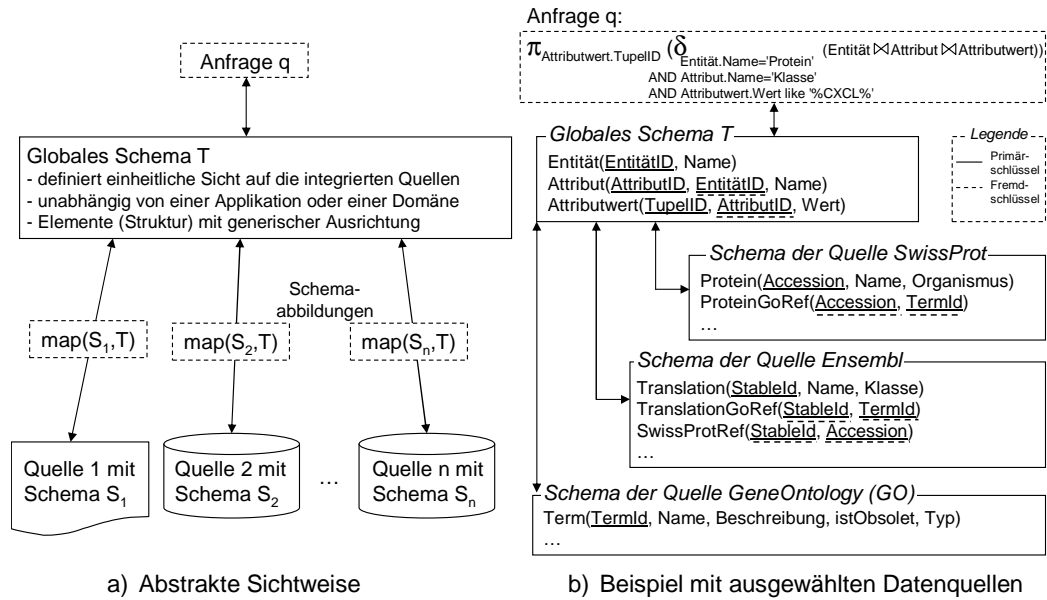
Anfrage q

Globales Schema T
- definiert einheitliche Sicht auf die integrierten Quellen
- unabhängig von einer Applikation oder einer Domäne
- Elemente (Struktur) mit generischer Ausrichtung

Schema-abbildungen

map($S_1$,T)
map($S_2$,T)
map($S_n$,T)

Quelle 1 mit Schema $S_1$
Quelle 2 mit Schema $S_2$
…
Quelle n mit Schema $S_n$

a) Abstrakte Sichtweise

Anfrage q:
$\pi_{\text{Attributwert.TupelID}} (\delta_{\text{Entität.Name='Protein' AND Attribut.Name='Klasse' AND Attributwert.Wert like '\%CXCL\%'}} (\text{Entität} \bowtie \text{Attribut} \bowtie \text{Attributwert}))$

Globales Schema T
Entität(EntitätID, Name)
Attribut(AttributID, EntitätID, Name)
Attributwert(TupelID, AttributID, Wert)

Legende
Primärschlüssel
Fremdschlüssel

Schema der Quelle SwissProt
Protein(Accession, Name, Organismus)
ProteinGoRef(Accession, TermId)
…

Schema der Quelle Ensembl
Translation(StableId, Name, Klasse)
TranslationGoRef(StableId, TermId)
SwissProtRef(StableId, Accession)
…

Schema der Quelle GeneOntology (GO)
Term(TermId, Name, Beschreibung, istObsolet, Typ)
…

b) Beispiel mit ausgewählten Datenquellen